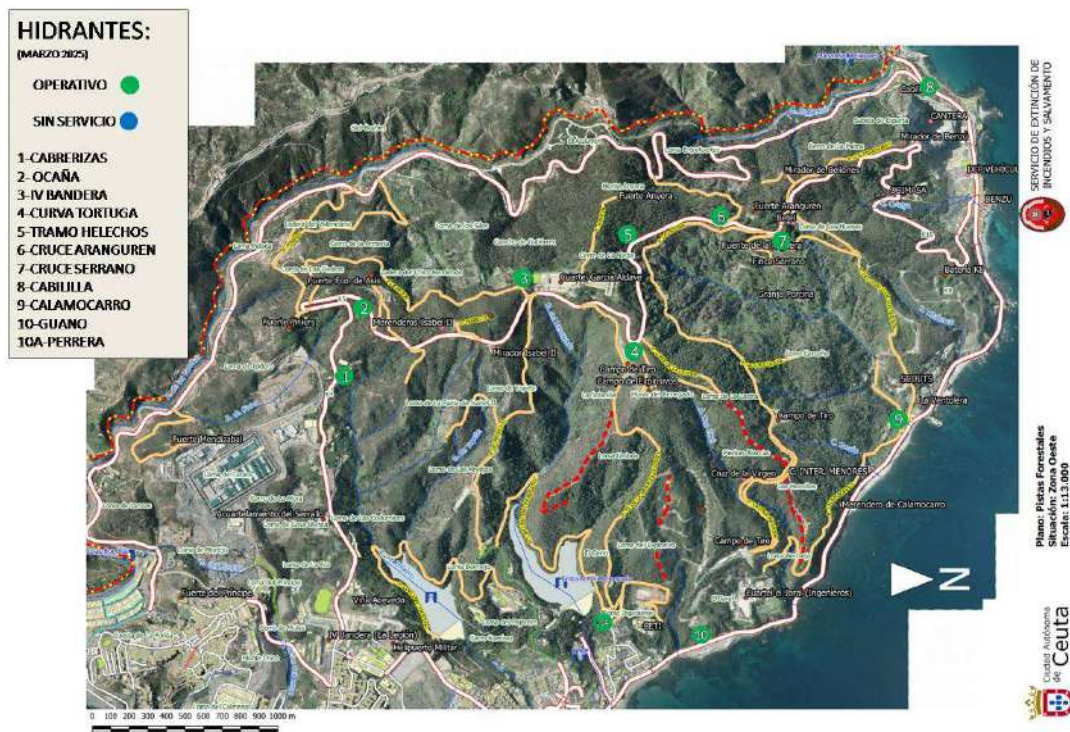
HIDRANTES:
(MARZO 2025)

OPERATIVO

SIN SERVICIO

1-CABRERIZAS
2- OCAÑA
3-IV BANDERA
4-CURVA TORTUGA
5-TRAMO HELECHOS
6-CRUCE ARANGUREN
7-CRUCE SERRANO
8-CABILILLA
9-CALAMOCARRO
10-GUANO
10A-PERRERA

SERVICIO DE EXTINCIÓN DE INCENDIOS Y SALVAMENTO

Fuerte Anyera
Fuerte Aranguren
Fuerte de la Palmera
Finca Serrano
Granja Porcina
Mirador de Isabel II
Merenderos Isabel II
Fuerte García Aldave
Fuerte Francisco de Asís
Fuerte Mendizábal
Fuerte del Príncipe
Campo de Tiro
Campo de Explosivos
Cruz de la Vingen
C. INTER. MENORES
Merendero de Calamocarro
Campo de Tiro
SCOUTS
La Ventolera
Mirador de Beliones
Mirador de Benzú
CANTERA
DERVEHICUL
BENZÚ
BELIOSA
CETI
IV Bandera (La Legión)
Helipuerto Militar
Villa Acevedo
Cuartel Fuerte (Ingenieros)

Plano: Pistas Forestales
Situación: Zona Oeste
Escala: 1:13.000

N

Ciudad Autónoma de Ceuta

0 100 200 300 400 500 600 700 800 900 1000 m